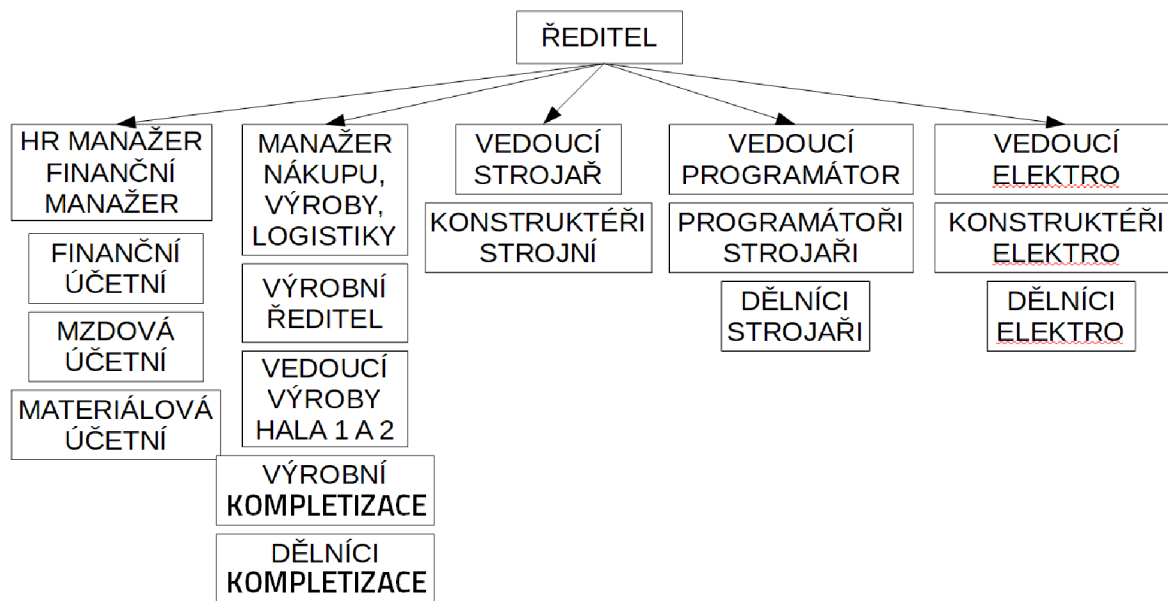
ŘEDITEL

HR MANAŽER FINANČNÍ MANAŽER

FINANČNÍ ÚČETNÍ

MZDOVÁ ÚČETNÍ

MATERIÁLOVÁ ÚČETNÍ

MANAŽER NÁKUPU, VÝROBY, LOGISTIKY

VÝROBNÍ ŘEDITEL

VEDOUCÍ VÝROBY HALA 1 A 2

VÝROBNÍ KOMPLETIZACE

DĚLNÍCI KOMPLETIZACE

VEDOUCÍ STROJAŘ

KONSTRUKTÉŘI STROJNÍ

VEDOUCÍ PROGRAMÁTOR

PROGRAMÁTOŘI STROJAŘI

DĚLNÍCI STROJAŘI

VEDOUCÍ ELEKTRO

KONSTRUKTÉŘI ELEKTRO

DĚLNÍCI ELEKTRO